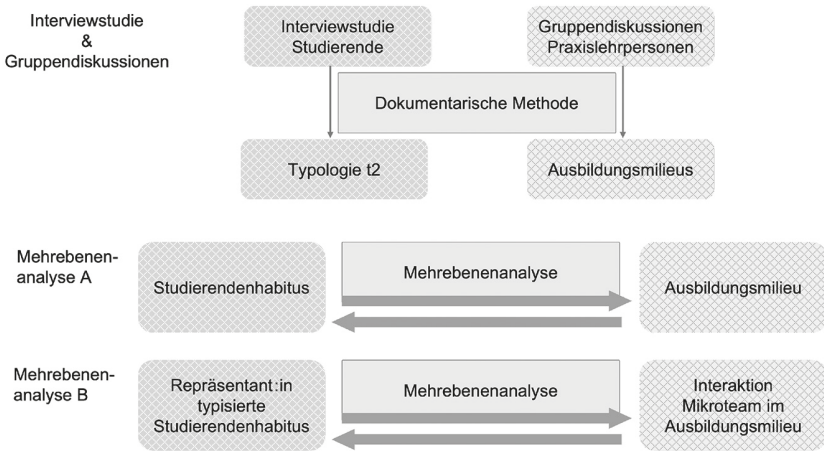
Interviewstudie
&
Gruppendiskussionen

Interviewstudie Studierende

Gruppendiskussionen Praxislehrpersonen

Dokumentarische Methode

Typologie t2

Ausbildungsmilieus

Mehrebenenanalyse A

Studierendenhabitus

Mehrebenenanalyse

Ausbildungsmilieu

Mehrebenenanalyse B

Repräsentant:in typisierte Studierendenhabitus

Mehrebenenanalyse

Interaktion Mikroteam im Ausbildungsmilieu